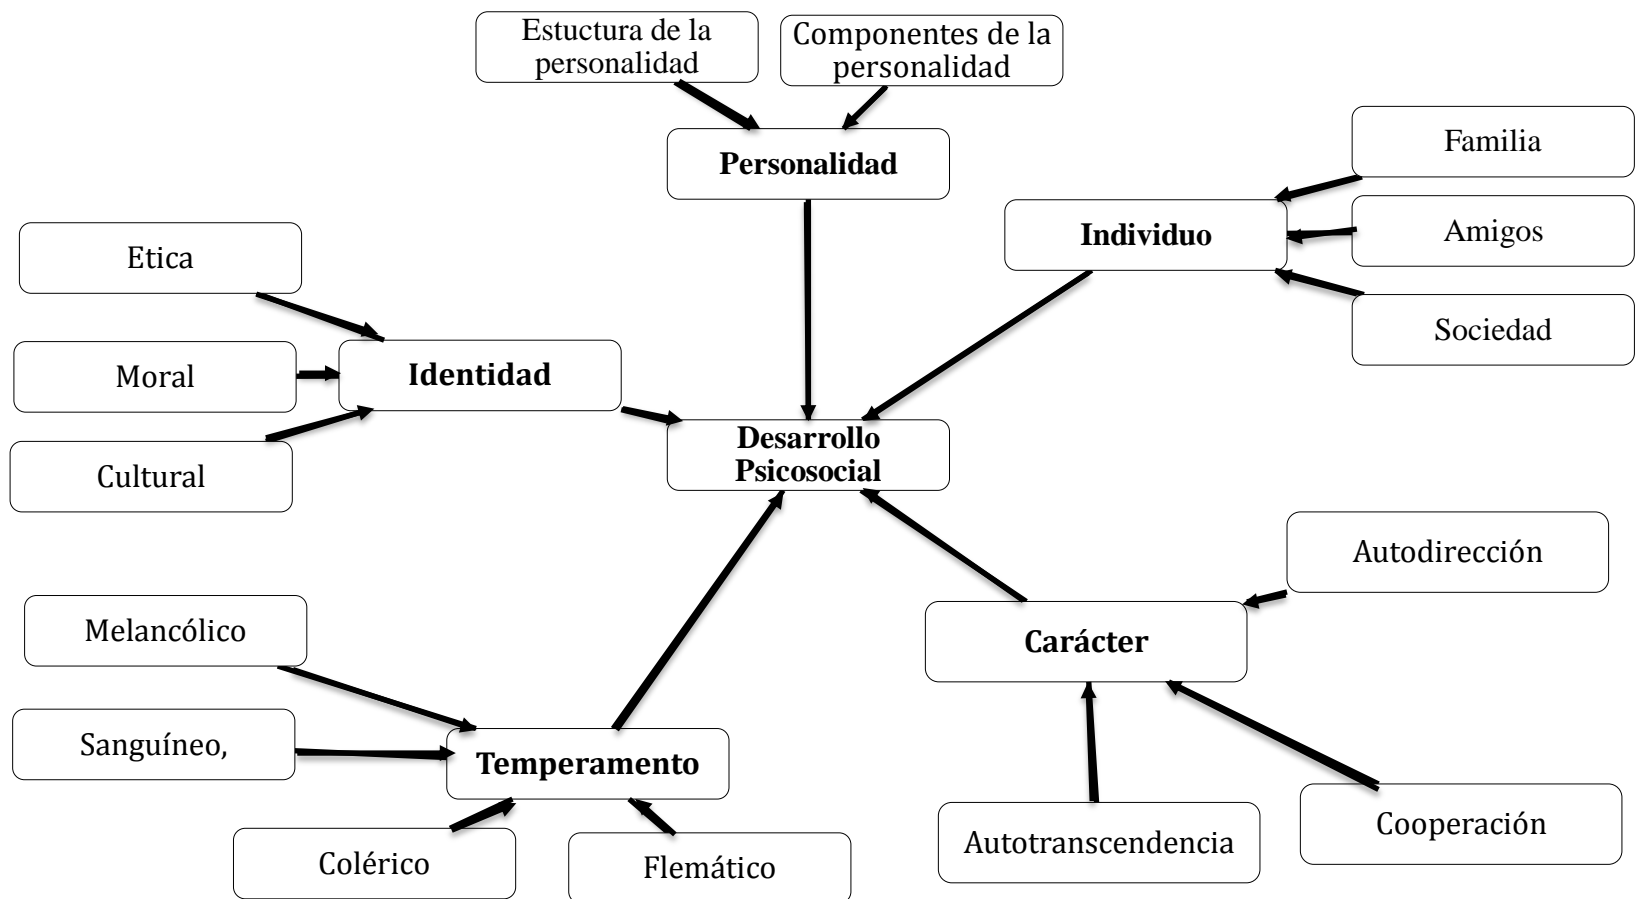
Estuctura de la personalidad

Componentes de la personalidad

Personalidad

Familia

Individuo

Amigos

Sociedad

Etica

Moral

Identidad

Cultural

Desarrollo Psicosocial

Autodirección

Carácter

Melancólico

Sanguíneo,

Temperamento

Colérico

Flemático

Autotranscendencia

Cooperación